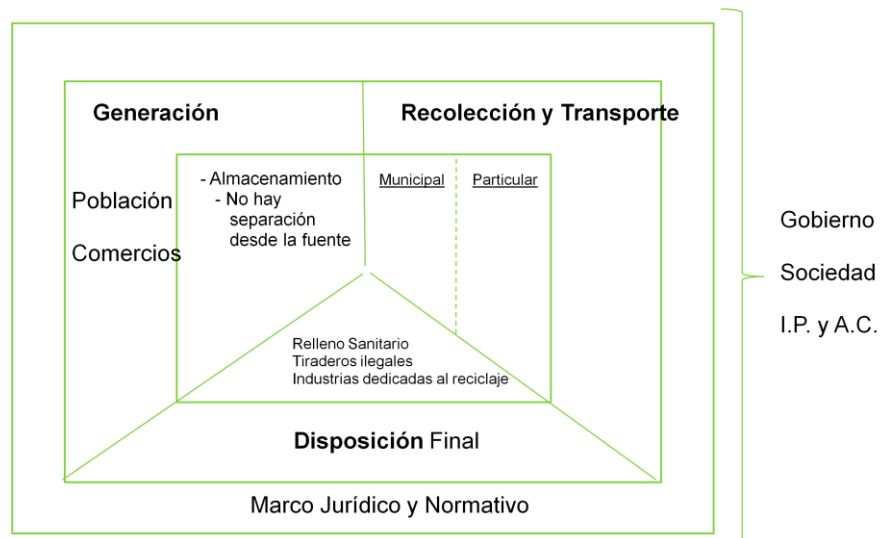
Generación

Recolección y Transporte

Población

Comercios

- Almacenamiento
- No hay separación desde la fuente

Municipal

Particular

Relleno Sanitario
Tiraderos ilegales
Industrias dedicadas al reciclaje

Disposición Final

Marco Jurídico y Normativo

Gobierno

Sociedad

I.P. y A.C.